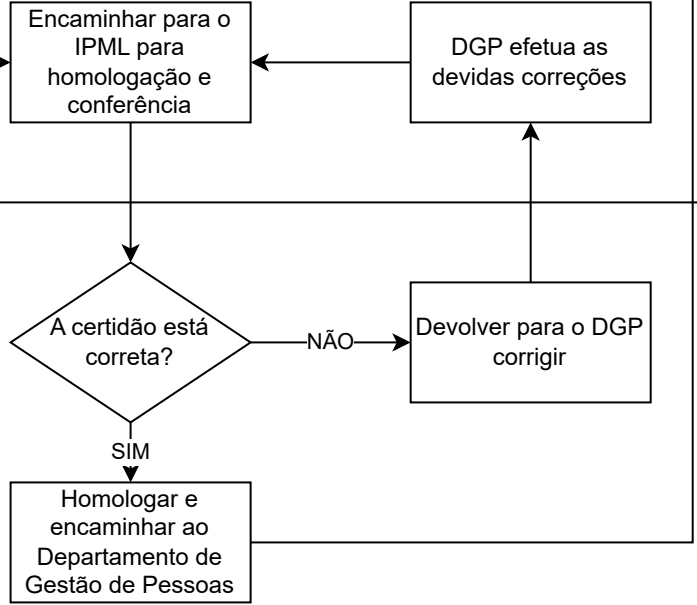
Encaminhar para o IPML para homologação e conferência

DGP efetua as devidas correções

A certidão está correta?

NÃO

Devolver para o DGP corrigir

SIM

Homologar e encaminhar ao Departamento de Gestão de Pessoas